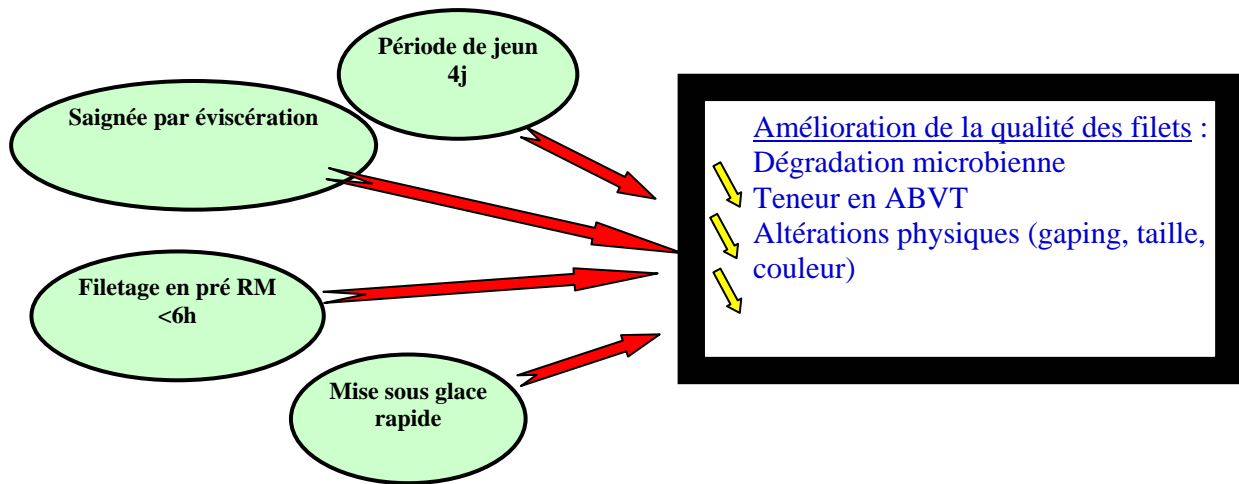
Période de jeun 4j

Saignée par éviscération

Filetage en pré RM <6h

Mise sous glace rapide

Amélioration de la qualité des filets :
Dégradation microbienne
Teneur en ABVT
Altérations physiques (gaping, taille, couleur)